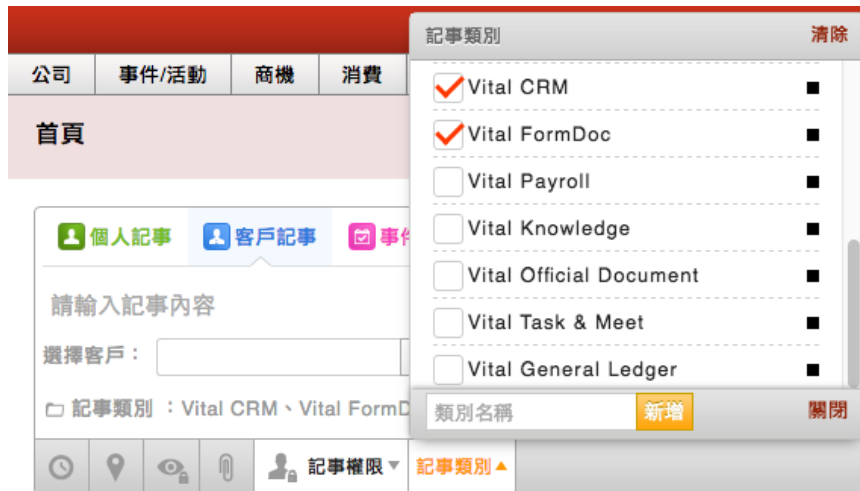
公司 | 事件/活動 | 商機 | 消費

首頁

個人記事　客戶記事　事件

請輸入記事內容

選擇客戶：

記事類別 ：Vital CRM、Vital FormD

記事權限　記事類別

記事類別　清除

Vital CRM
Vital FormDoc
Vital Payroll
Vital Knowledge
Vital Official Document
Vital Task & Meet
Vital General Ledger

類別名稱　新增　關閉